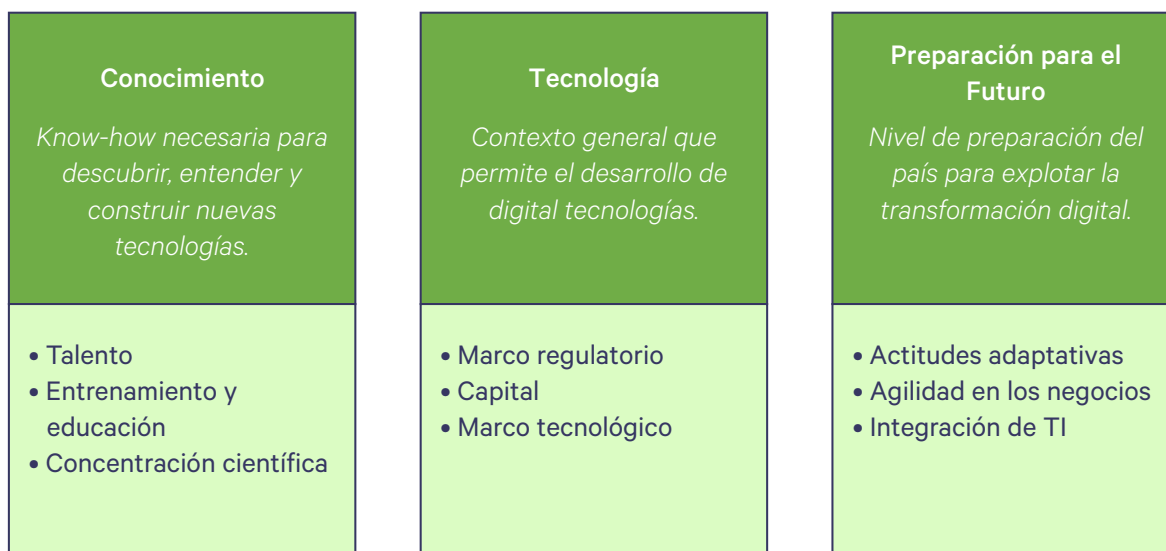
Conocimiento

*Know-how necesaria para descubrir, entender y construir nuevas tecnologías.*

• Talento
• Entrenamiento y educación
• Concentración científica

Tecnología

*Contexto general que permite el desarrollo de digital tecnologías.*

• Marco regulatorio
• Capital
• Marco tecnológico

Preparación para el Futuro

*Nivel de preparación del país para explotar la transformación digital.*

• Actitudes adaptativas
• Agilidad en los negocios
• Integración de TI